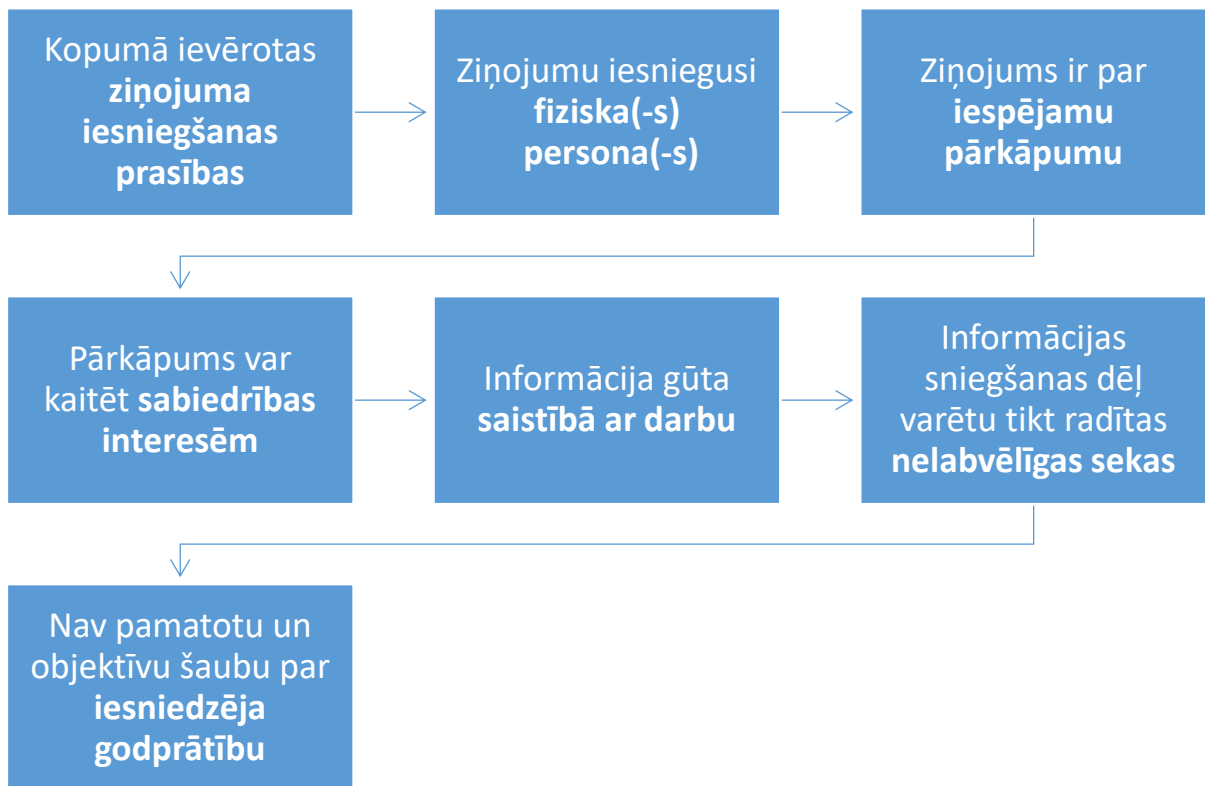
Kopumā ievērotas ziņojuma iesniegšanas prasības

Ziņojumu iesniegusi fiziska(-s) persona(-s)

Ziņojums ir par iespējamu pārkāpumu

Pārkāpums var kaitēt sabiedrības interesēm

Informācija gūta saistībā ar darbu

Informācijas sniegšanas dēļ varētu tikt radītas nelabvēlīgas sekas

Nav pamatotu un objektīvu šaubu par iesniedzēja godprātību